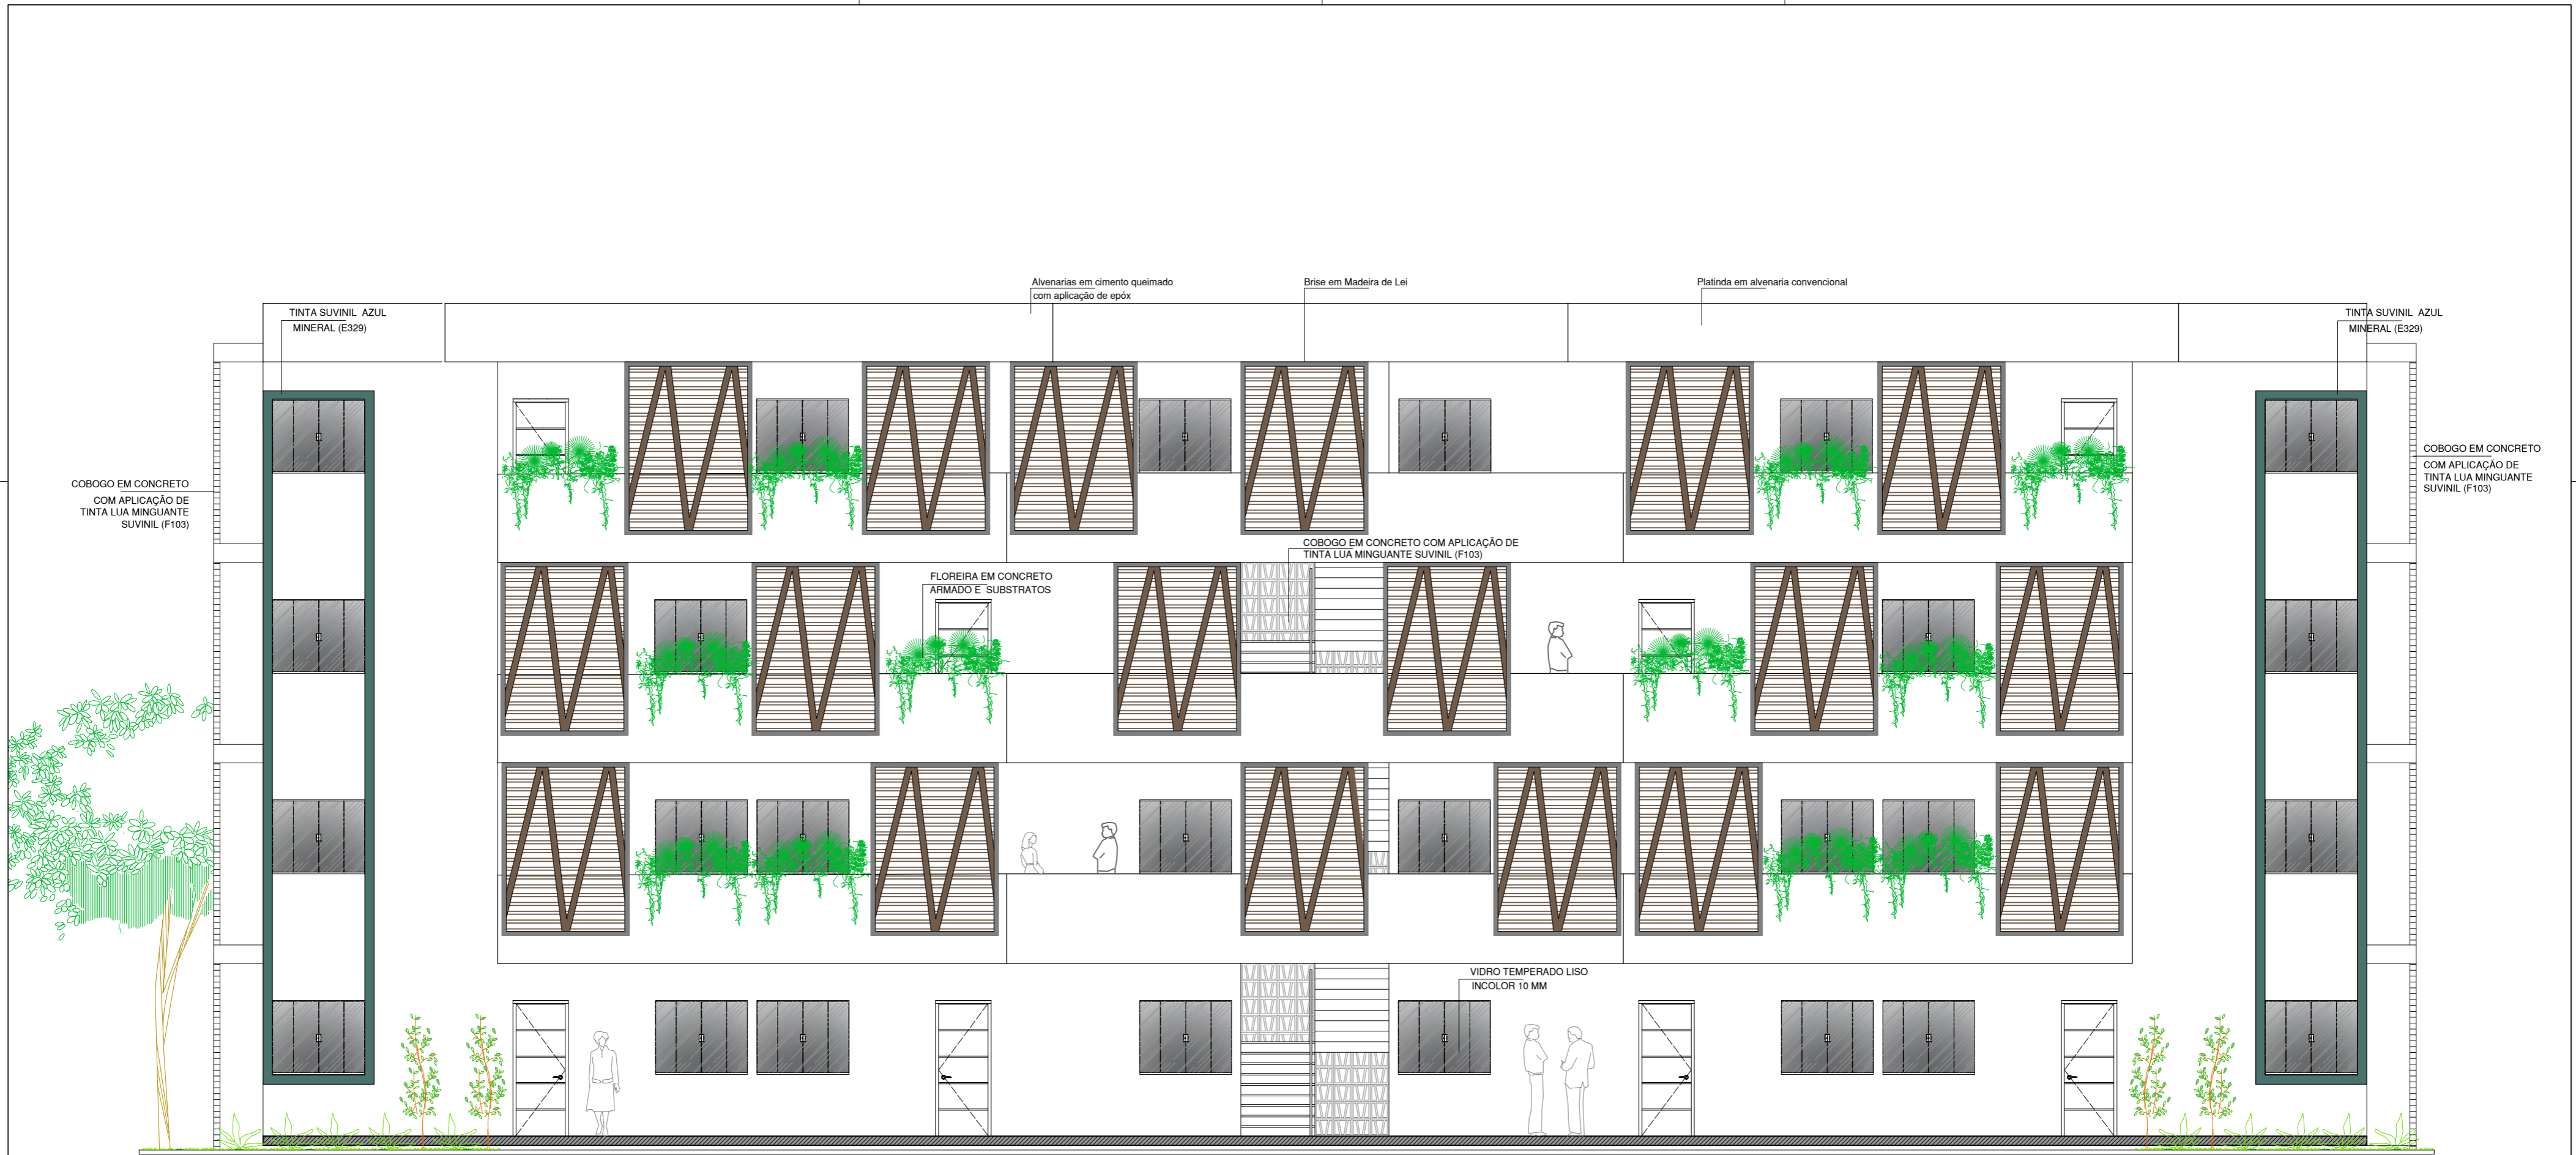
Alvenarias em cimento queimado com aplicação de epóx

Brise em Madeira de Lei

Platinda em alvenaria convencional

TINTA SUVINIL AZUL MINERAL (E329)

TINTA SUVINIL AZUL MINERAL (E329)

COBOGO EM CONCRETO COM APLICAÇÃO DE TINTA LUA MINGUANTE SUVINIL (F103)

COBOGO EM CONCRETO COM APLICAÇÃO DE TINTA LUA MINGUANTE SUVINIL (F103)

COBOGO EM CONCRETO COM APLICAÇÃO DE TINTA LUA MINGUANTE SUVINIL (F103)

FLOREIRA EM CONCRETO ARMADO E SUBSTRATOS

VIDRO TEMPERADO LISO INCOLOR 10 MM